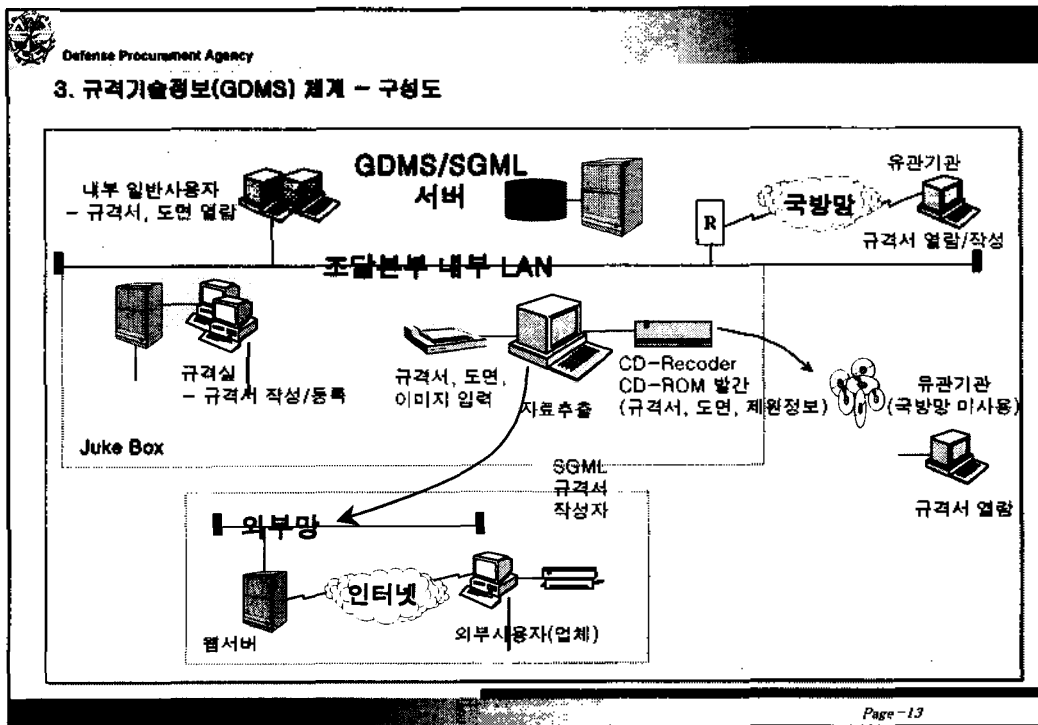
Defense Procurement Agency

3. 규격기술정보(GDMS) 체계 – 구성도

GDMS/SGML 서버

내부 일반사용자
– 규격서, 도면 열람

유관기관

R

국방망

규격서 열람/작성

조달본부 내부 LAN

규격실
– 규격서 작성/등록

규격서, 도면, 이미지 입력

자료추출

CD-Recoder
CD-ROM 발간
(규격서, 도면, 제원정보)

유관기관
(국방망 미사용)

Juke Box

SGML
규격서
작성자

외부망

인터넷

웹서버

외부사용자(업체)

규격서 열람

Page – 13